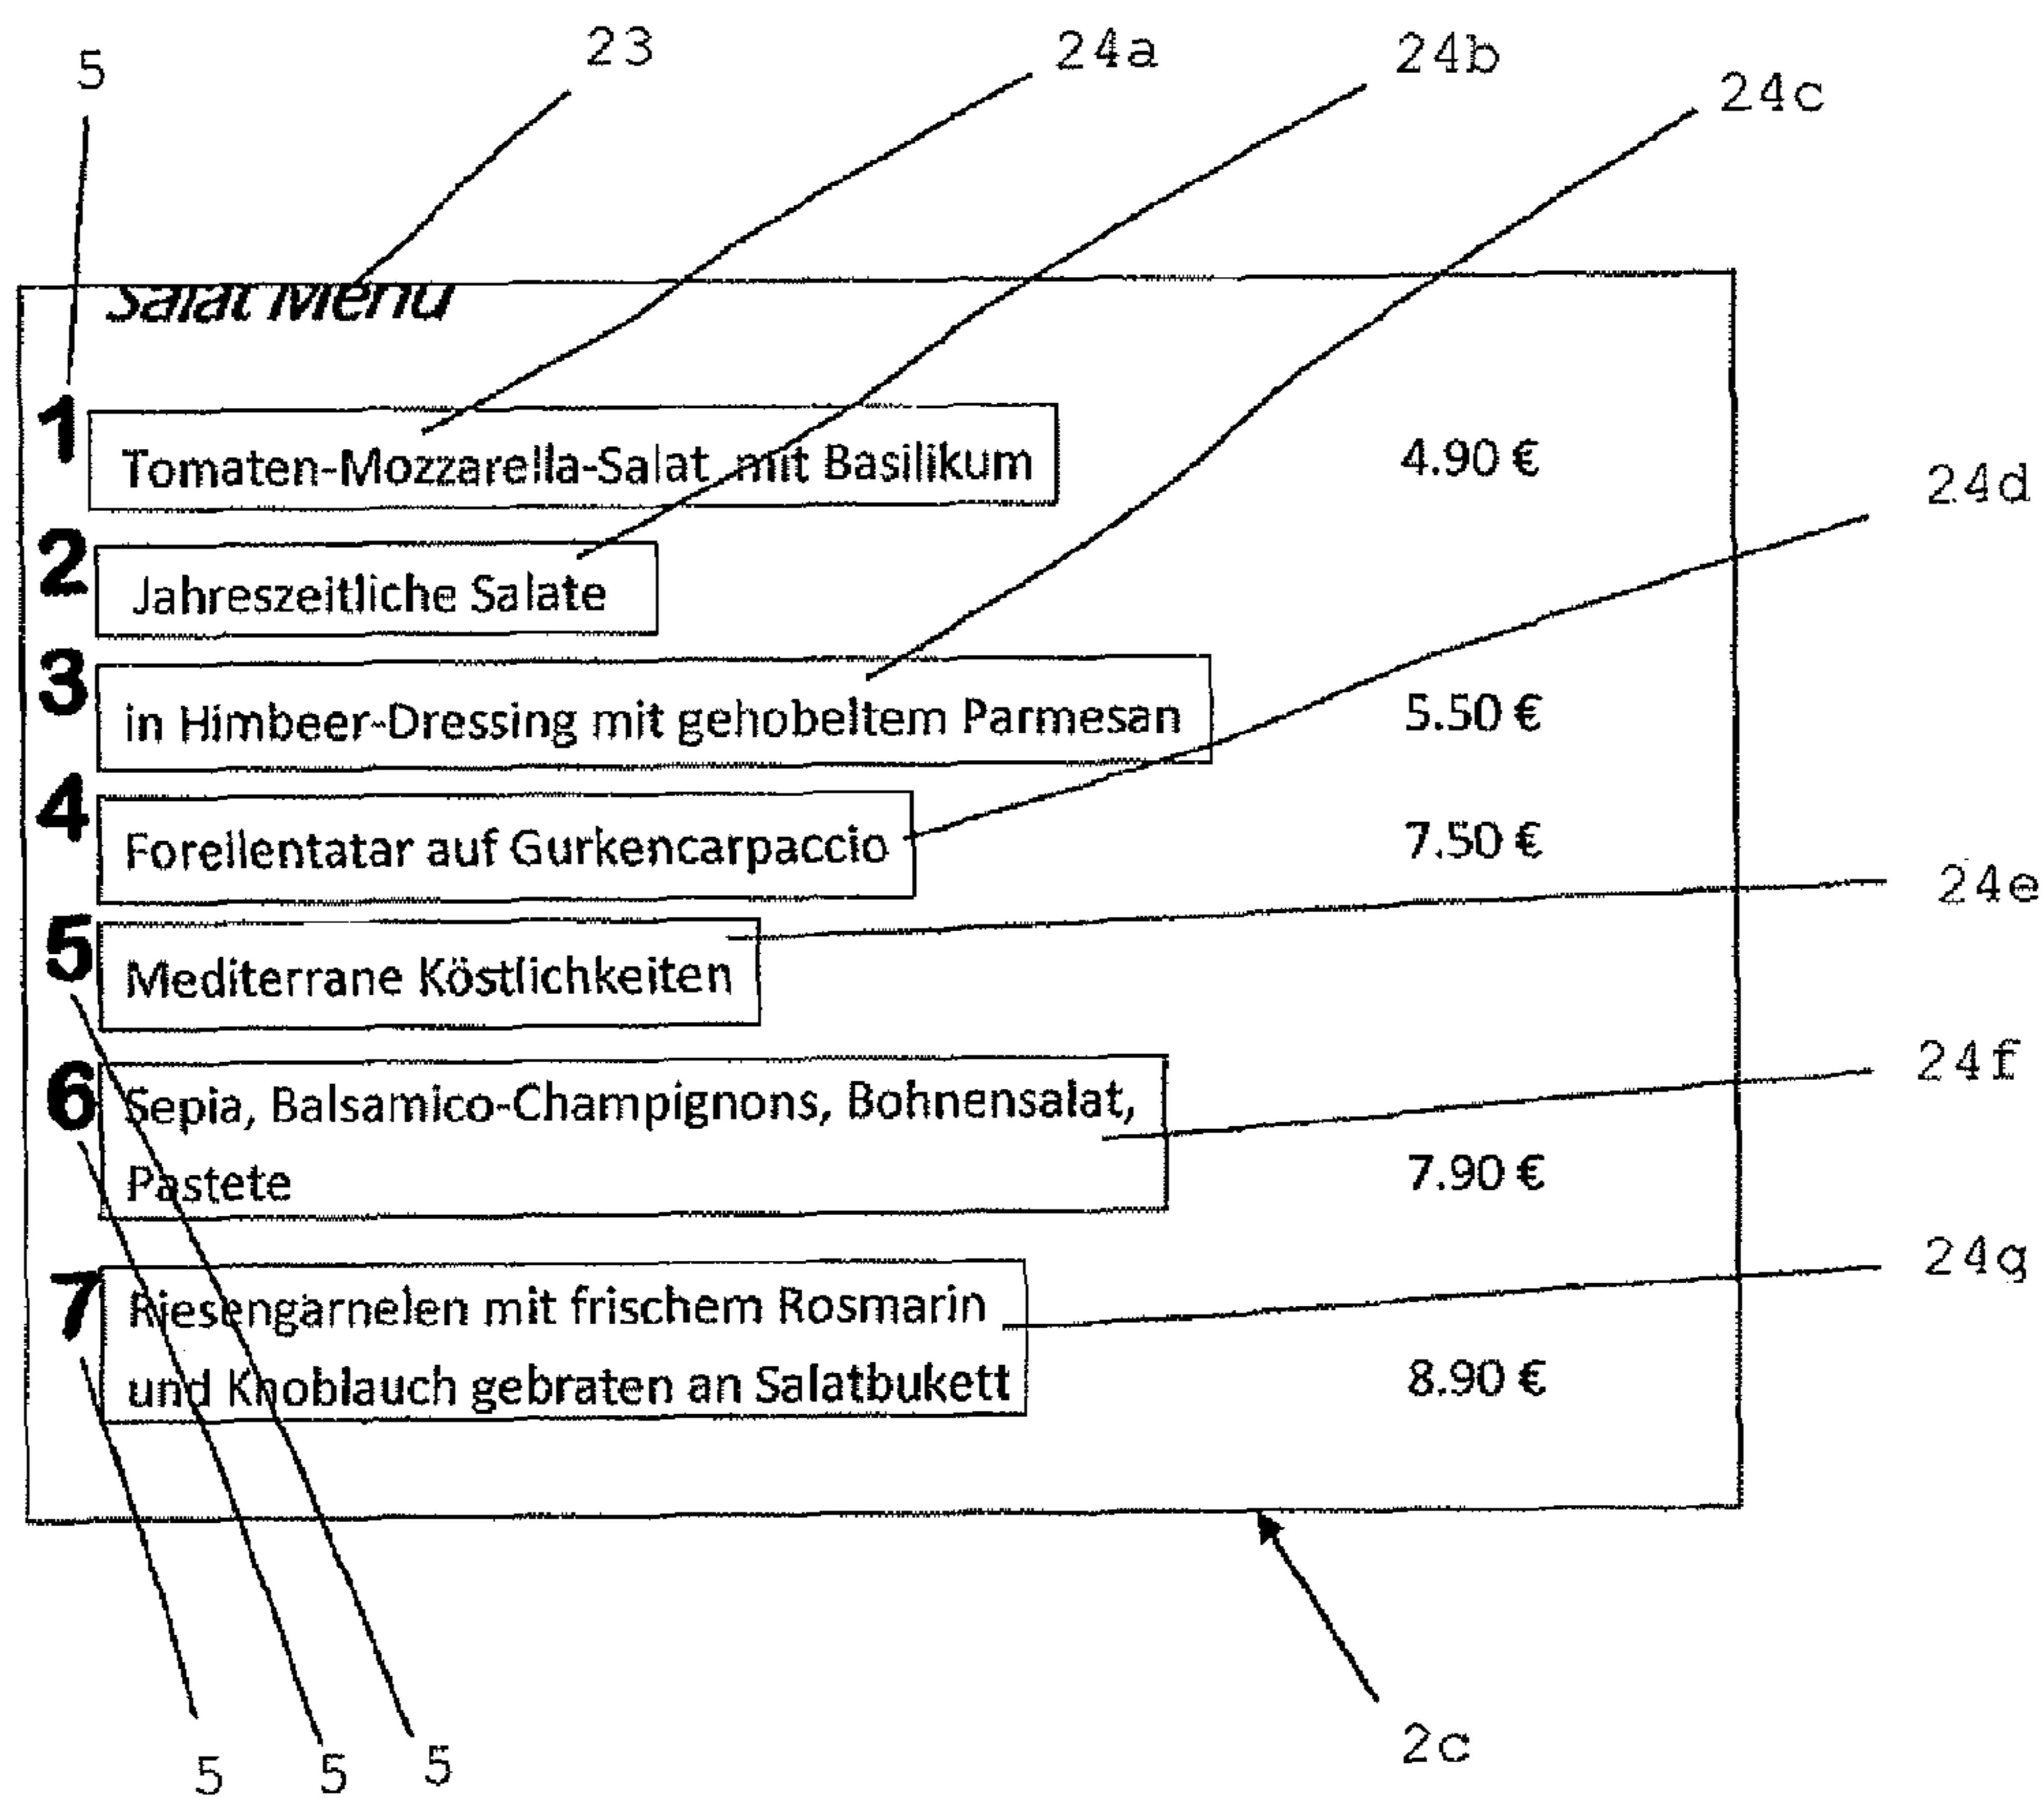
5 23 24a 24b 24c

Salat Menu

1 Tomaten-Mozzarella-Salat mit Basilikum 4.90 €

24d

2 Jahreszeitliche Salate

3 in Himbeer-Dressing mit gehobeltem Parmesan 5.50 €

4 Forellentatar auf Gurkencarpaccio 7.50 €

24e

5 Mediterrane Köstlichkeiten

24f

6 Sepia, Balsamico-Champignons, Bohnensalat, Pastete 7.90 €

24g

7 Riesengarnelen mit frischem Rosmarin und Knoblauch gebraten an Salatbukett 8.90 €

5 5 5 2c